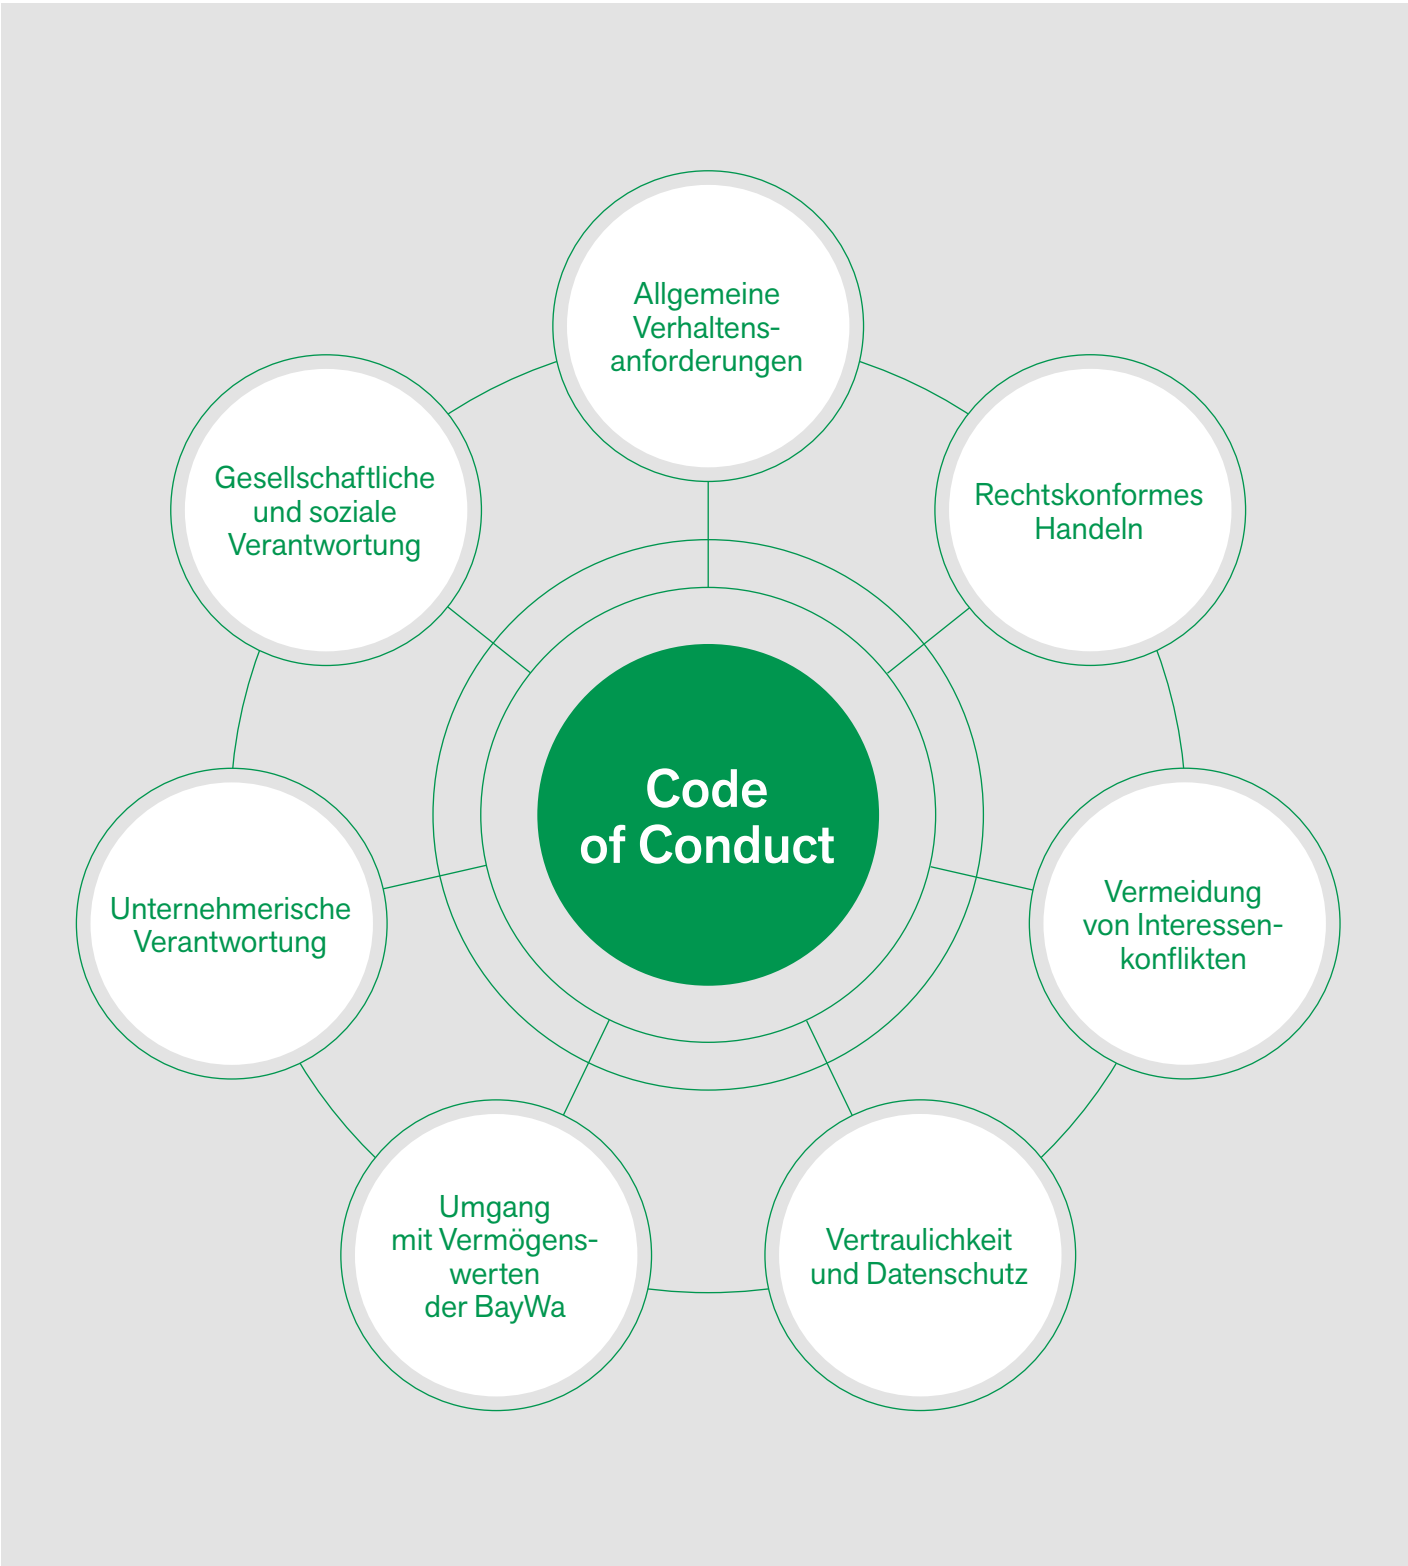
Allgemeine Verhaltensanforderungen

Rechtskonformes Handeln

Vermeidung von Interessenkonflikten

Vertraulichkeit und Datenschutz

Umgang mit Vermögenswerten der BayWa

Unternehmerische Verantwortung

Gesellschaftliche und soziale Verantwortung

Code of Conduct